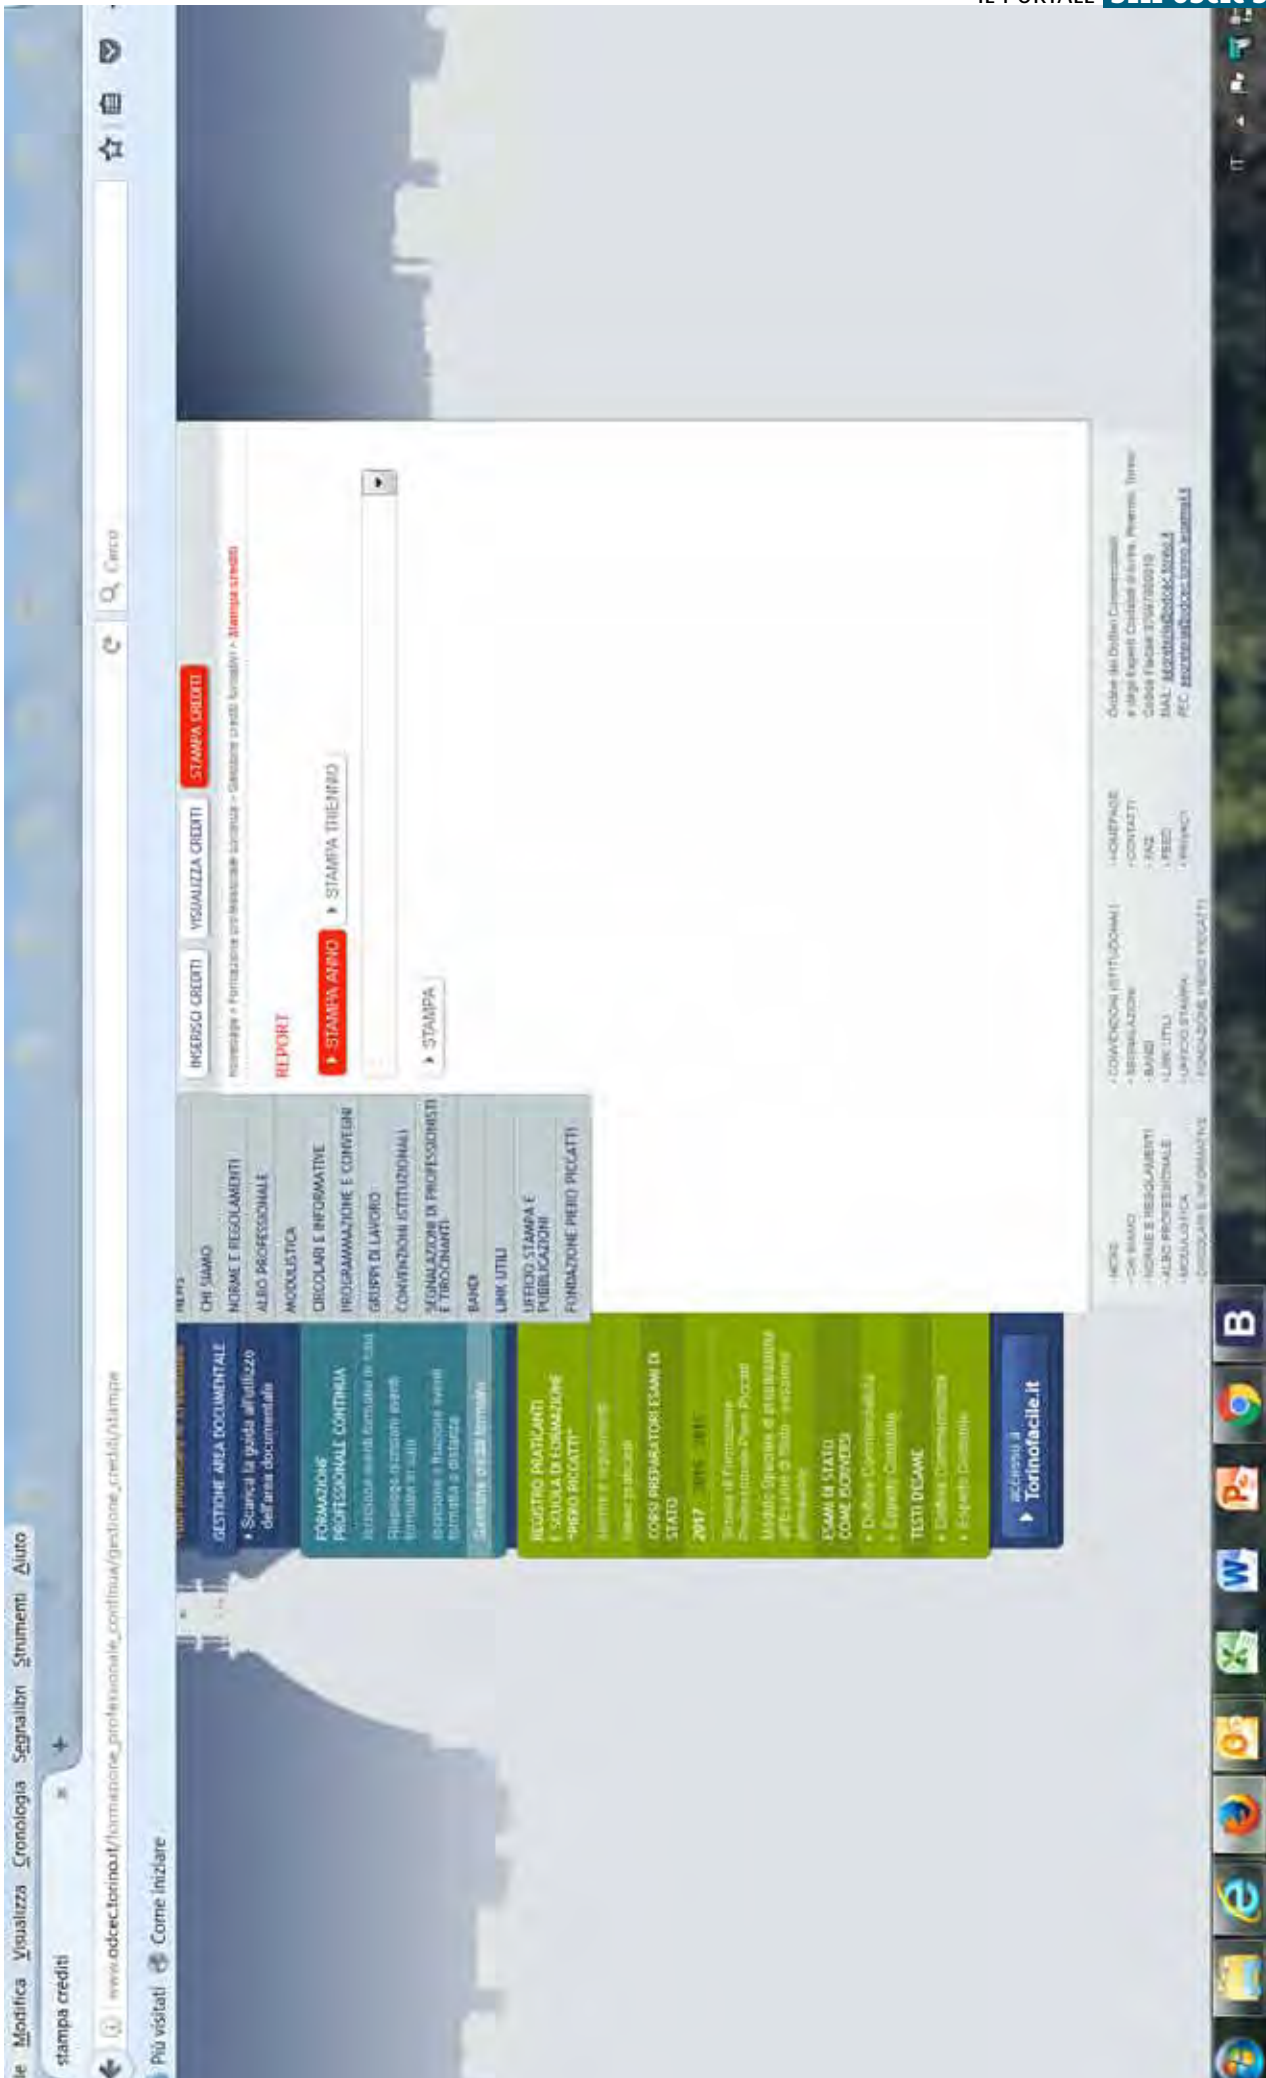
IL PORTALE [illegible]

le Modifica Visualizza Cronologia Segnalibri Strumenti Aiuto

stampa crediti

www.odcec.torino.it/formazione_professionale_continua/gestione_crediti/stampe

Cerca

Più visitati Come iniziare

GESTIONE AREA DOCUMENTALE
Scarica la guida all'utilizzo dell'area documentale

FORMAZIONE PROFESSIONALE CONTINUA
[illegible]
Riepilogo iscrizioni eventi formativi in aula
Iscrizione e fruizione eventi formativi a distanza
Gestione crediti formativi

REGISTRO PRATICANTI E SCUOLA DI FORMAZIONE "PIERO PICCATTI"
Norme e regolamenti
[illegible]
CORSO PREPARATORIO ESAMI DI STATO
2017 2016 2015
Scuola di Formazione Professionale Piero Piccatti
Modulo Speciale di preparazione all'esame di Stato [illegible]
ESAMI DI STATO COME ISCRIVERSI
Dottore Commercialista
Esperto Contabile
TESTI D'ESAME
Dottore Commercialista
Esperto Contabile

accedi a
Torinofacile.it

CHI SIAMO
NORME E REGOLAMENTI
ALBO PROFESSIONALE
MODULISTICA
CIRCOLARI E INFORMATIVE
PROGRAMMAZIONE E CONVEGNI
GRUPPI DI LAVORO
CONVENZIONI ISTITUZIONALI
SEGNALAZIONI DI PROFESSIONISTI E TIROCINANTI
BANDI
LINK UTILI
UFFICIO STAMPA E PUBBLICAZIONI
FONDAZIONE PIERO PICCATTI

INSERISCI CREDITI VISUALIZZA CREDITI STAMPA CREDITI

Homepage » Formazione professionale continua » Gestione crediti formativi » Stampa crediti

REPORT

STAMPA ANNO STAMPA TRIENNIO

STAMPA

HOME
CHI SIAMO
NORME E REGOLAMENTI
ALBO PROFESSIONALE
MODULISTICA
CIRCOLARI E INFORMATIVE

CONVENZIONI ISTITUZIONALI
SEGNALAZIONI
BANDI
LINK UTILI
UFFICIO STAMPA
FONDAZIONE PIERO PICCATTI

HOMEPAGE
CONTATTI
FAQ
FEED
PRIVACY

Ordine dei Dottori Commercialisti e degli Esperti Contabili di Ivrea, Pinerolo, Torino
Codice Fiscale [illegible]
MAIL: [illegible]
PEC: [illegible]

IT